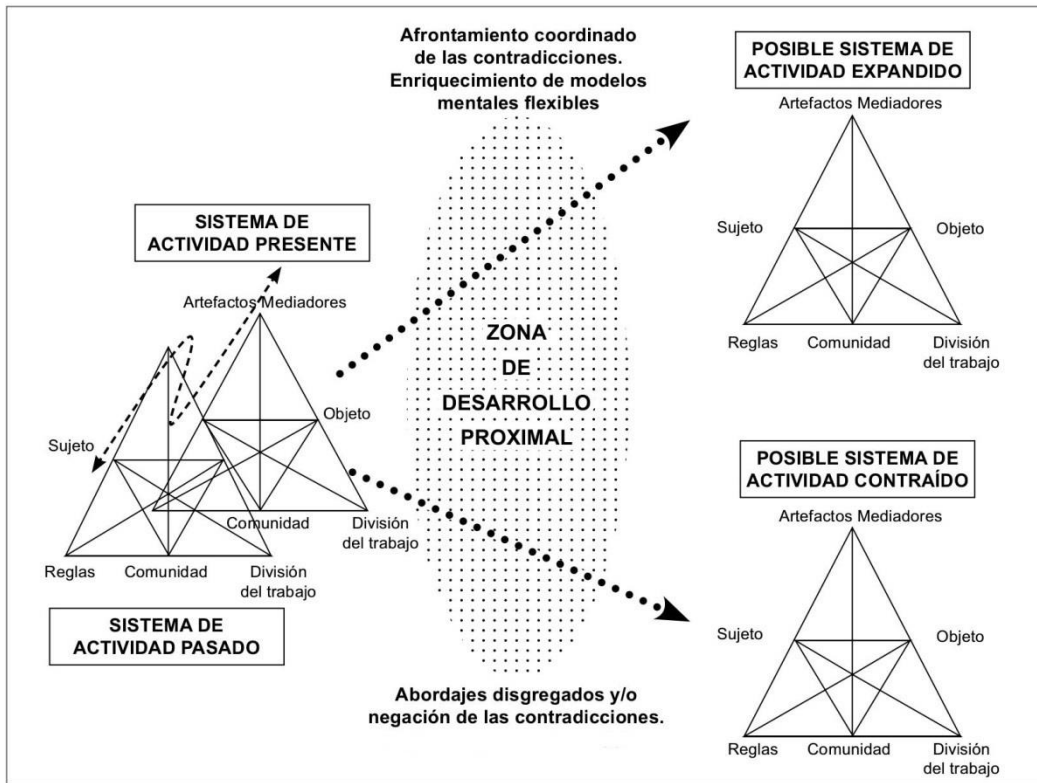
Afrontamiento coordinado de las contradicciones. Enriquecimiento de modelos mentales flexibles

POSIBLE SISTEMA DE ACTIVIDAD EXPANDIDO

Artefactos Mediadores

Sujeto

Objeto

Reglas

Comunidad

División del trabajo

SISTEMA DE ACTIVIDAD PRESENTE

Artefactos Mediadores

Objeto

Sujeto

Comunidad

División del trabajo

Reglas

Comunidad

División del trabajo

SISTEMA DE ACTIVIDAD PASADO

ZONA DE DESARROLLO PROXIMAL

POSIBLE SISTEMA DE ACTIVIDAD CONTRAÍDO

Artefactos Mediadores

Sujeto

Objeto

Reglas

Comunidad

División del trabajo

Abordajes disgregados y/o negación de las contradicciones.